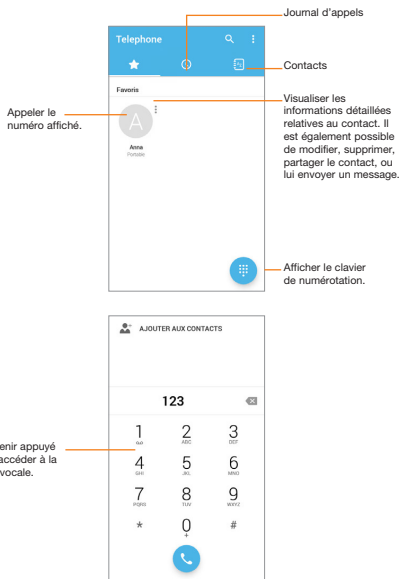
Telephone

Journal d'appels

Contacts

Favoris

Appeler le numéro affiché.

A

Anna
Portable

Visualiser les informations détaillées relatives au contact. Il est également possible de modifier, supprimer, partager le contact, ou lui envoyer un message.

Afficher le clavier de numérotation.

AJOUTER AUX CONTACTS

123

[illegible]enir appuyé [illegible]accéder à la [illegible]vocale.

| 1 ōō | 2 ABC | 3 DEF |
|---|---|---|
| 4 GHI | 5 JKL | 6 MNO |
| 7 PQRS | 8 TUV | 9 WXYZ |
| * | 0 + | # |